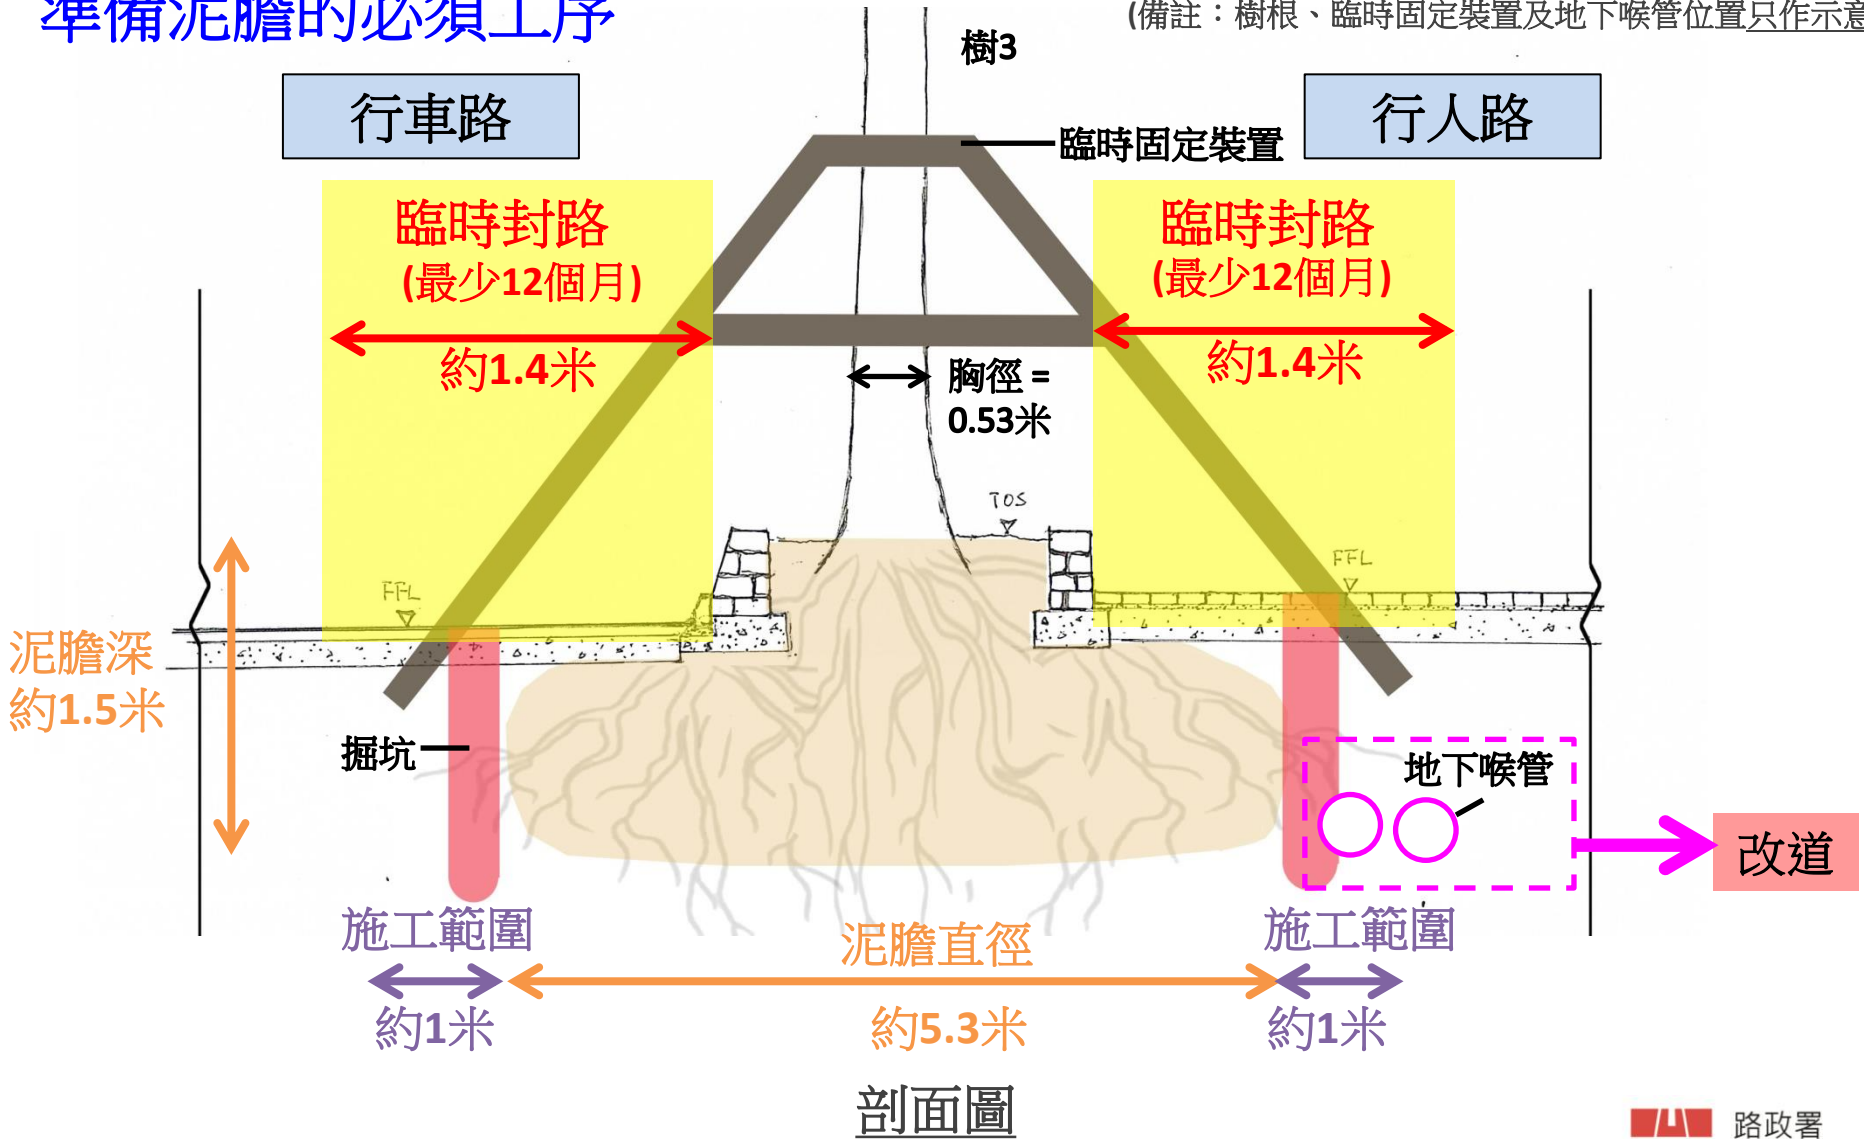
準備泥膽的必須工序

(備註：樹根、臨時固定裝置及地下喉管位置只作示意

樹3

行車路

臨時固定裝置

行人路

臨時封路
(最少12個月)

約1.4米

臨時封路
(最少12個月)

約1.4米

胸徑 = 0.53米

TOS

FFL

FFL

泥膽深
約1.5米

掘坑

地下喉管

改道

施工範圍

泥膽直徑

施工範圍

約1米

約5.3米

約1米

剖面圖

路政署